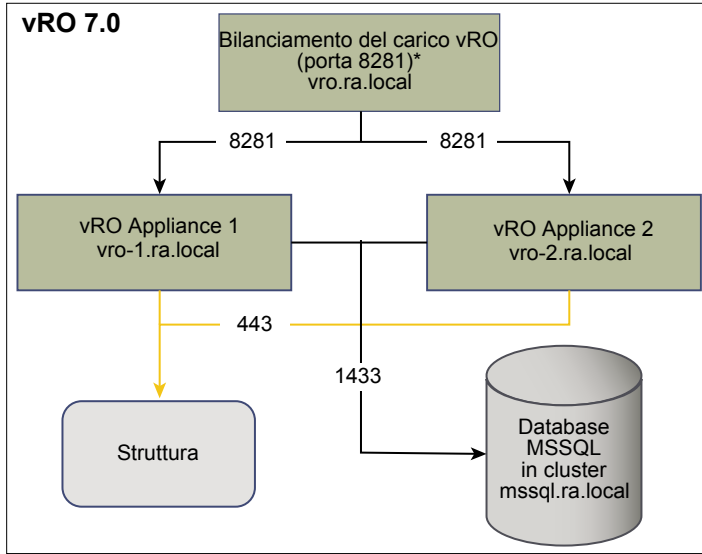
vRO 7.0

Bilanciamento del carico vRO (porta 8281)* vro.ra.local

8281

8281

vRO Appliance 1 vro-1.ra.local

vRO Appliance 2 vro-2.ra.local

443

1433

Struttura

Database MSSQL in cluster mssql.ra.local